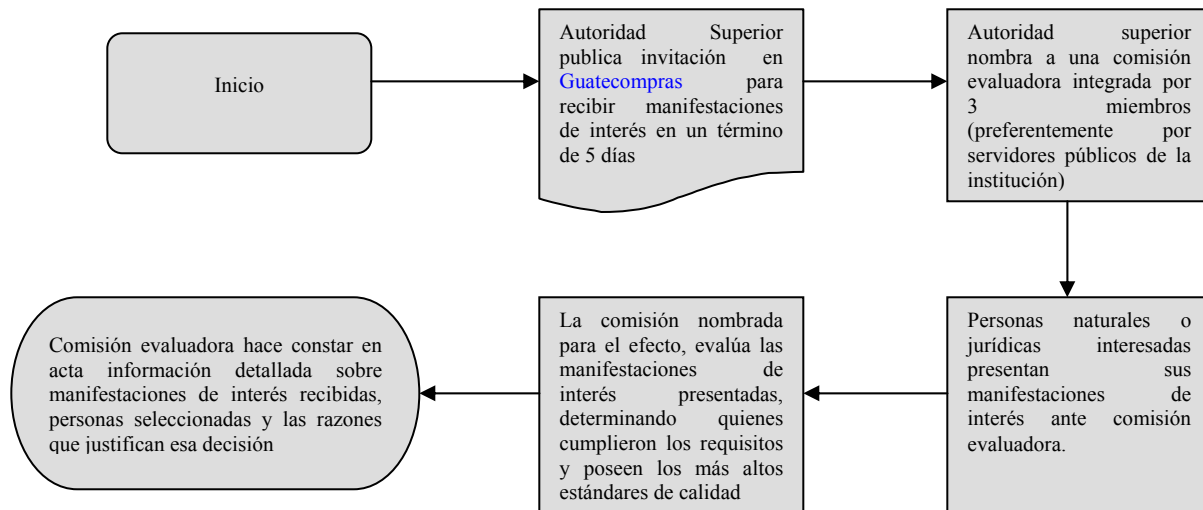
Inicio

Autoridad Superior publica invitación en Guatecompras para recibir manifestaciones de interés en un término de 5 días

Autoridad superior nombra a una comisión evaluadora integrada por 3 miembros (preferentemente por servidores públicos de la institución)

Personas naturales o jurídicas interesadas presentan sus manifestaciones de interés ante comisión evaluadora.

La comisión nombrada para el efecto, evalúa las manifestaciones de interés presentadas, determinando quienes cumplieron los requisitos y poseen los más altos estándares de calidad

Comisión evaluadora hace constar en acta información detallada sobre manifestaciones de interés recibidas, personas seleccionadas y las razones que justifican esa decisión